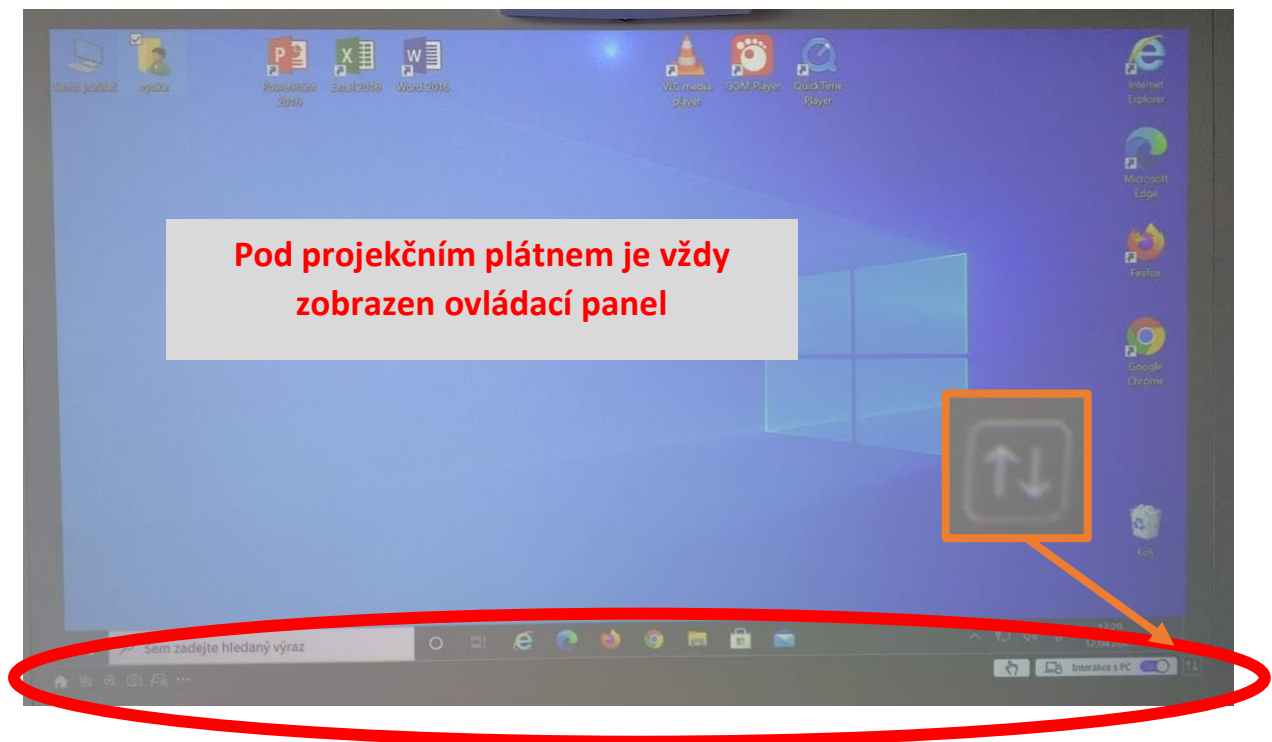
Tento počítač

výuka

PowerPoint 2016

Excel 2016

Word 2016

VLC media player

GOM Player

QuickTime Player

Internet Explorer

Microsoft Edge

Firefox

Google Chrome

Koš

Pod projekčním plátnem je vždy zobrazen ovládací panel

Sem zadejte hledaný výraz

Interakce s PC